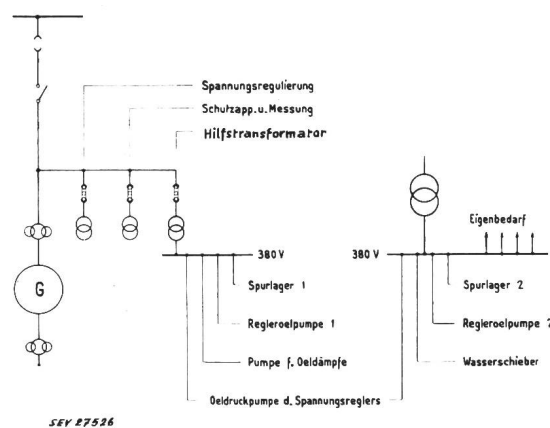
Spannungsregulierung
Schutzapp. u. Messung
Hilfstransformator

G

380 V
Spurlager 1
Regleroelpumpe 1
Pumpe f. Oeldämpfe
Oeldruckpumpe d. Spannungsreglers

Eigenbedarf
380 V
Spurlager 2
Regleroelpumpe 2
Wasserschieber

SEV 27526